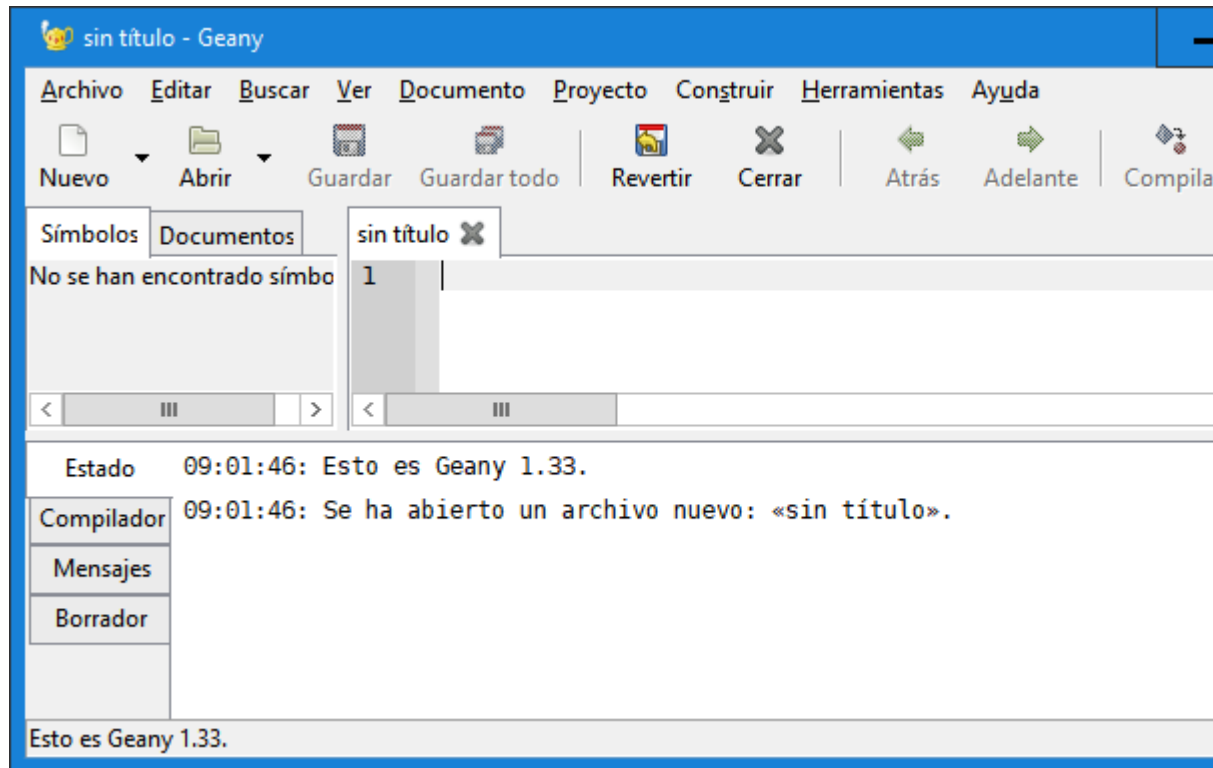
sin título - Geany

Archivo Editar Buscar Ver Documento Proyecto Construir Herramientas Ayuda

Nuevo Abrir Guardar Guardar todo Revertir Cerrar Atrás Adelante Compila

Símbolos Documentos

No se han encontrado símbo

sin título

1

Estado 09:01:46: Esto es Geany 1.33.

Compilador 09:01:46: Se ha abierto un archivo nuevo: «sin título».

Mensajes

Borrador

Esto es Geany 1.33.